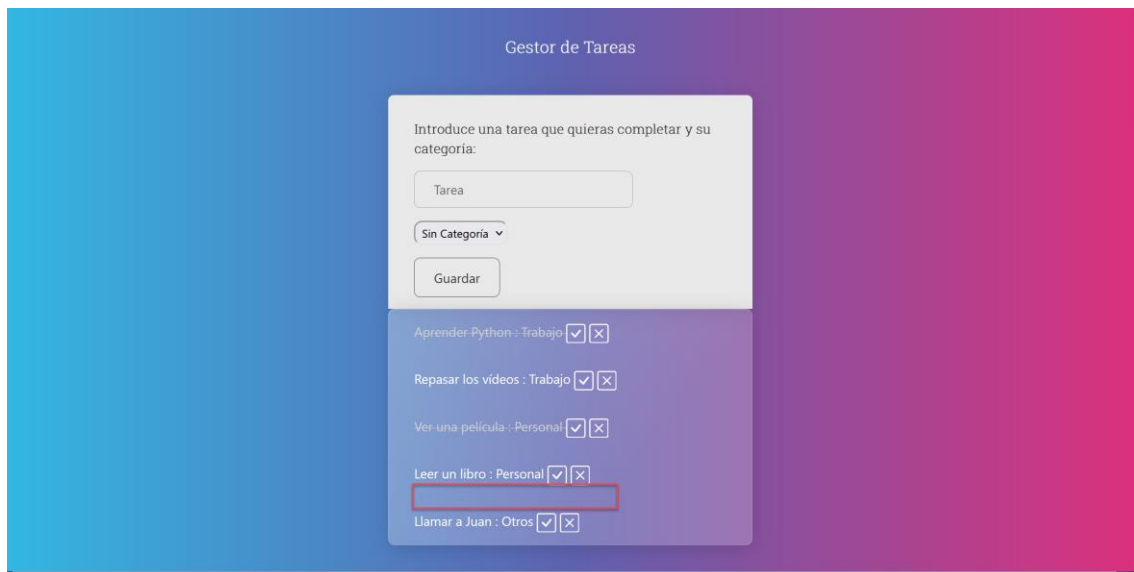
Gestor de Tareas

Introduce una tarea que quieras completar y su categoría:

Tarea

Sin Categoría

Guardar

Aprender Python : Trabajo ✓ ✕

Repasar los vídeos : Trabajo ✓ ✕

Ver una película : Personal ✓ ✕

Leer un libro : Personal ✓ ✕

Llamar a Juan : Otros ✓ ✕